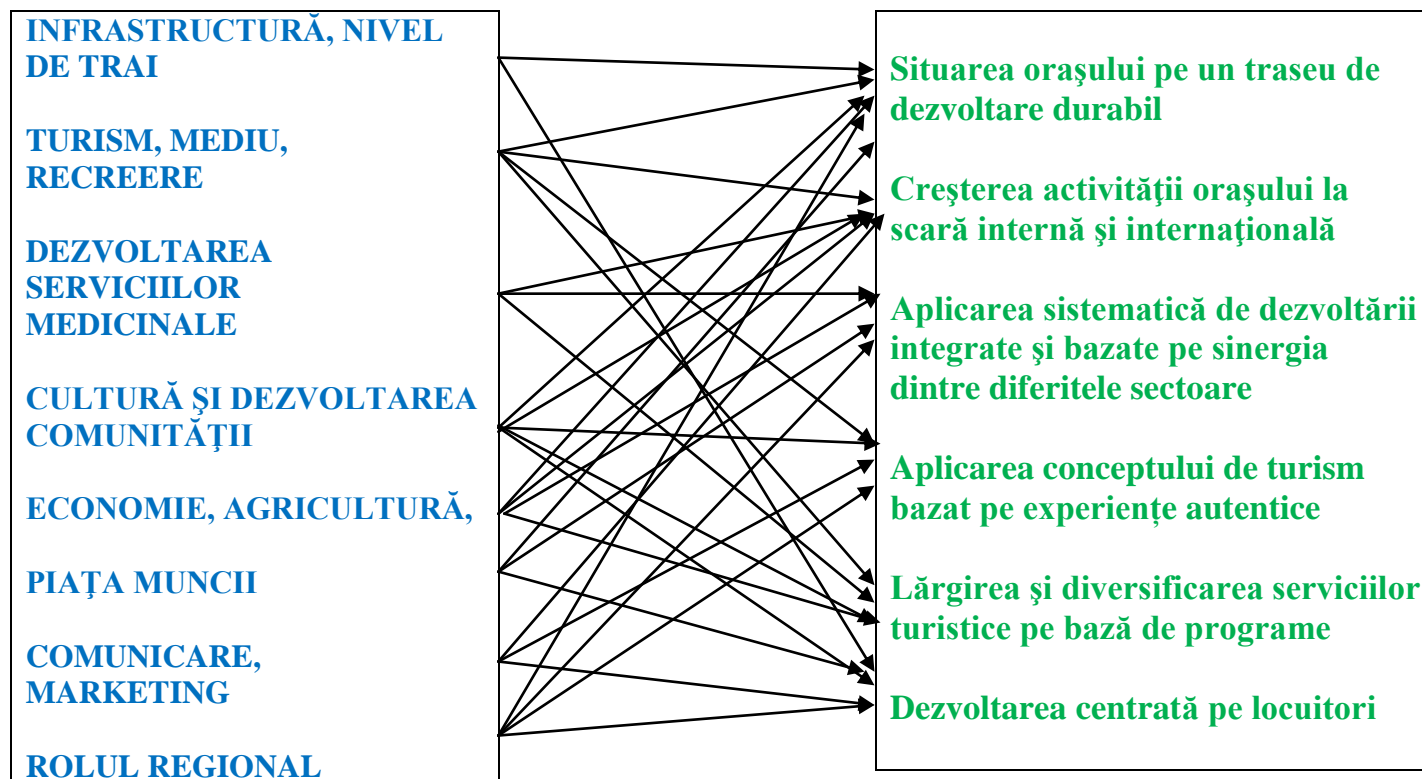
INFRASTRUCTURĂ, NIVEL DE TRAI

TURISM, MEDIU, RECREERE

DEZVOLTAREA SERVICIILOR MEDICINALE

CULTURĂ ŞI DEZVOLTAREA COMUNITĂȚII

ECONOMIE, AGRICULTURĂ,

PIAȚA MUNCII

COMUNICARE, MARKETING

ROLUL REGIONAL

Situarea oraşului pe un traseu de dezvoltare durabil

Creşterea activităţii oraşului la scară internă şi internaţională

Aplicarea sistematică de dezvoltării integrate şi bazate pe sinergia dintre diferitele sectoare

Aplicarea conceptului de turism bazat pe experiențe autentice

Lărgirea şi diversificarea serviciilor turistice pe bază de programe

Dezvoltarea centrată pe locuitori